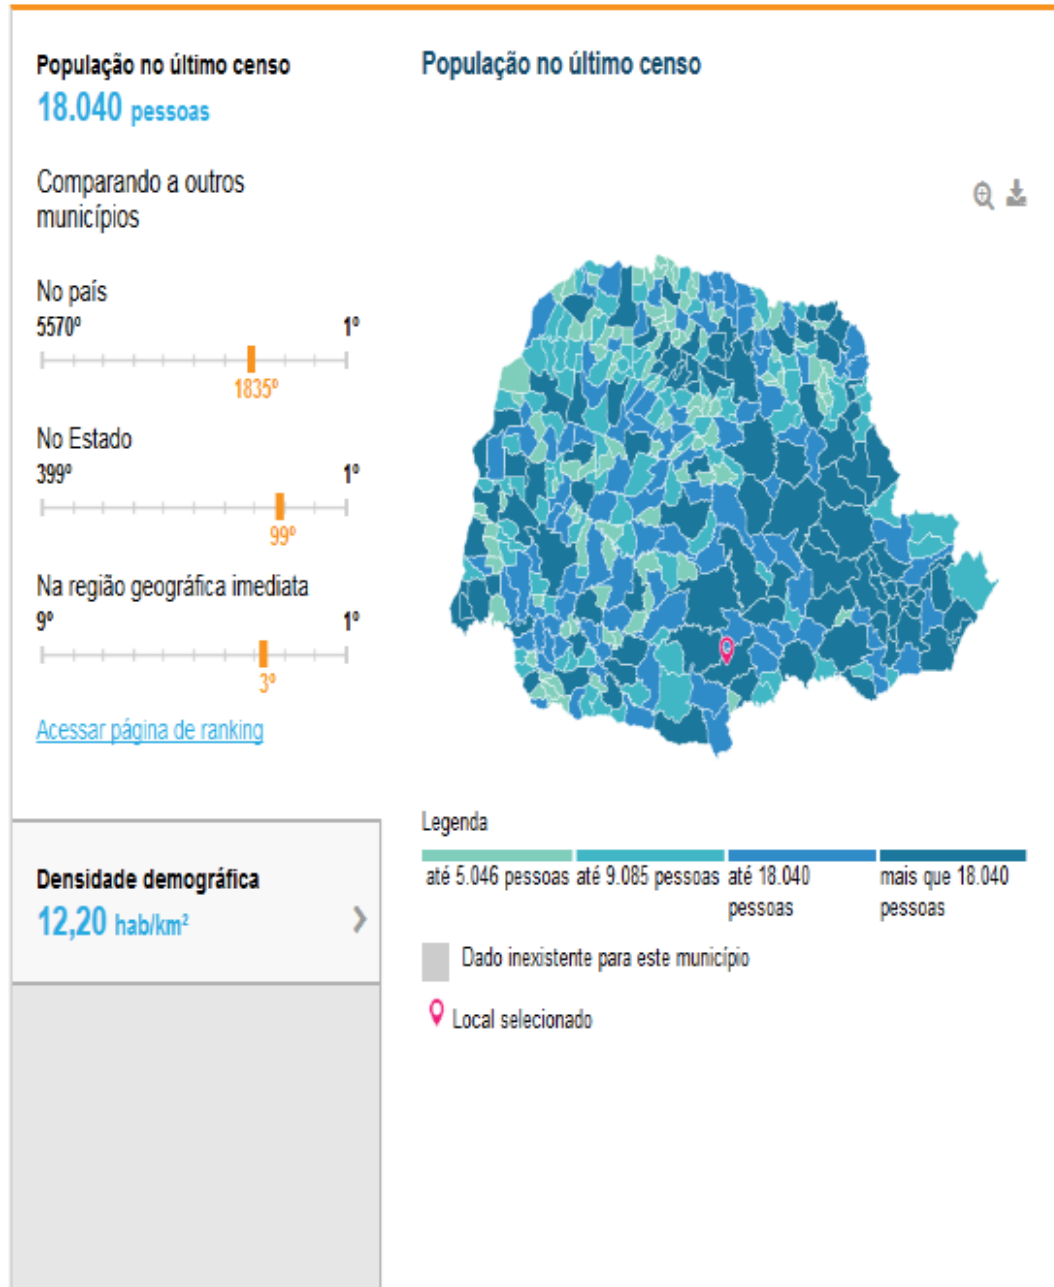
População no último censo
18.040 pessoas

Comparando a outros municípios

No país
5570º 1º
1835º

No Estado
399º 1º
99º

Na região geográfica imediata
9º 1º
3º

Acessar página de ranking

Densidade demográfica
12,20 hab/km²

População no último censo

Legenda
até 5.046 pessoas
até 9.085 pessoas
até 18.040 pessoas
mais que 18.040 pessoas

Dado inexistente para este município

Local selecionado